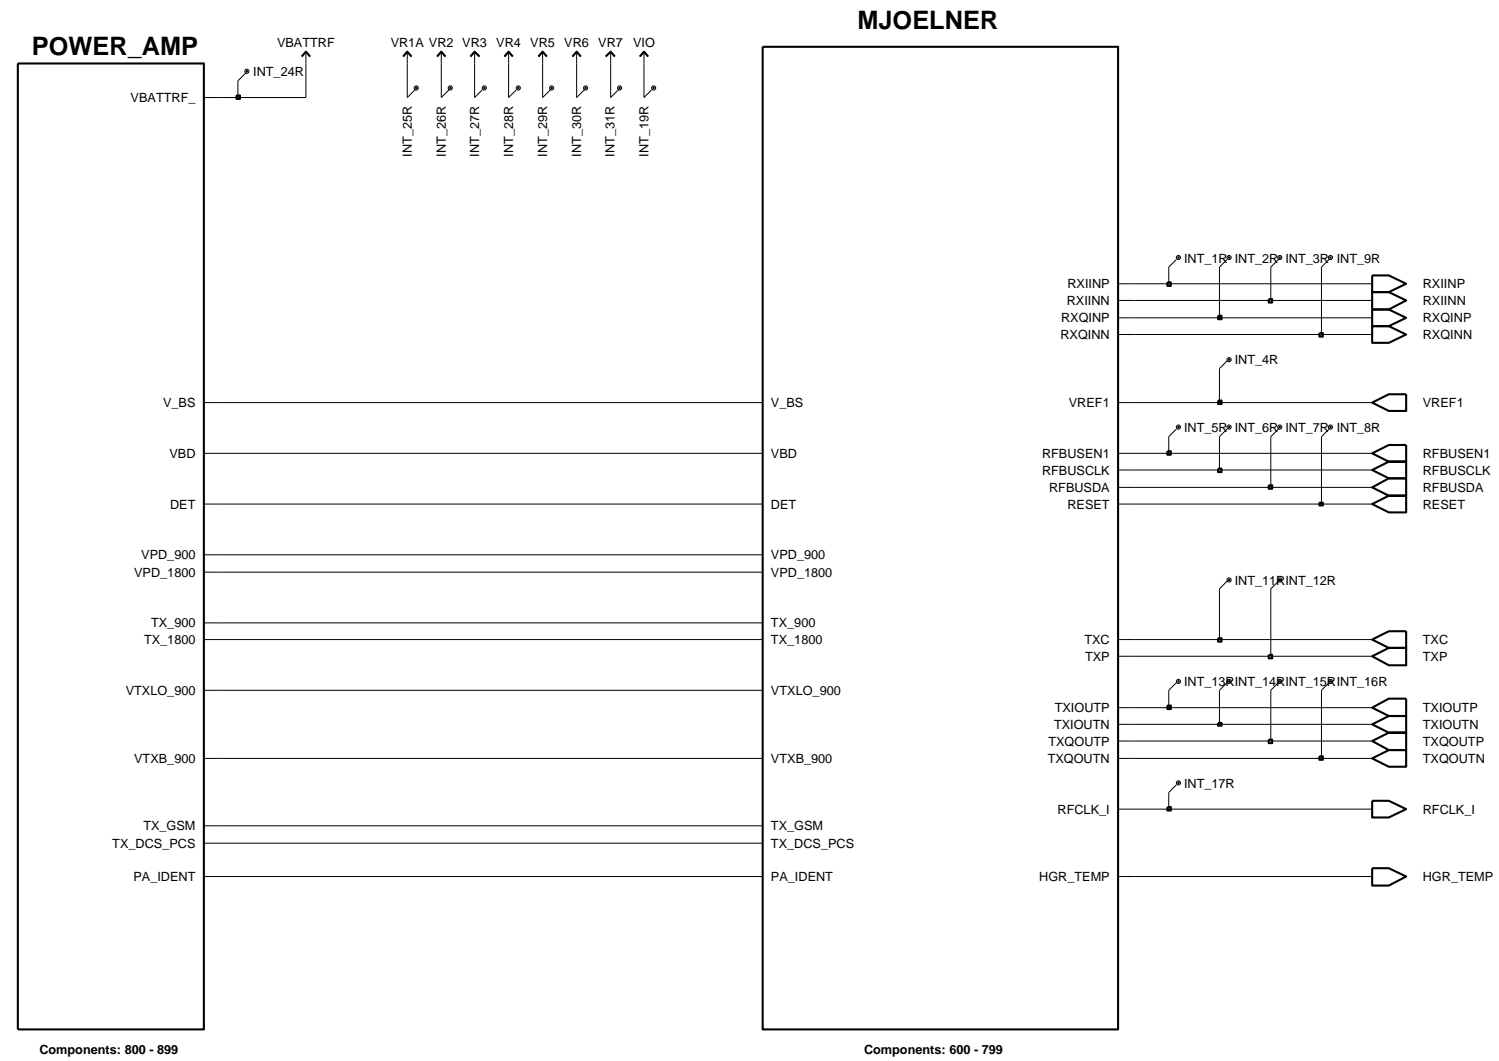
POWER_AMP

VBATTRF

INT_24R

VBATTRF_

VR1A VR2 VR3 VR4 VR5 VR6 VR7 VIO

INT_25R INT_26R INT_27R INT_28R INT_29R INT_30R INT_31R INT_19R

MJOELNER

INT_1R INT_2R INT_3R INT_9R

RXIINP RXIINP
RXIINN RXIINN
RXQINP RXQINP
RXQINN RXQINN

INT_4R

V_BS V_BS VREF1 VREF1

INT_5R INT_6R INT_7R INT_8R

VBD VBD RFBUSEN1 RFBUSEN1
RFBUSCLK RFBUSCLK
RFBUSDA RFBUSDA
DET DET RESET RESET

VPD_900 VPD_900
VPD_1800 VPD_1800

INT_11R INT_12R

TX_900 TX_900
TX_1800 TX_1800 TXC TXC
TXP TXP

INT_13R INT_14R INT_15R INT_16R

VTXLO_900 VTXLO_900 TXIOUTP TXIOUTP
TXIOUTN TXIOUTN
TXQOUTP TXQOUTP
VTXB_900 VTXB_900 TXQOUTN TXQOUTN

INT_17R

TX_GSM TX_GSM RFCLK_I RFCLK_I
TX_DCS_PCS TX_DCS_PCS

PA_IDENT PA_IDENT HGR_TEMP HGR_TEMP

Components: 800 - 899

Components: 600 - 799